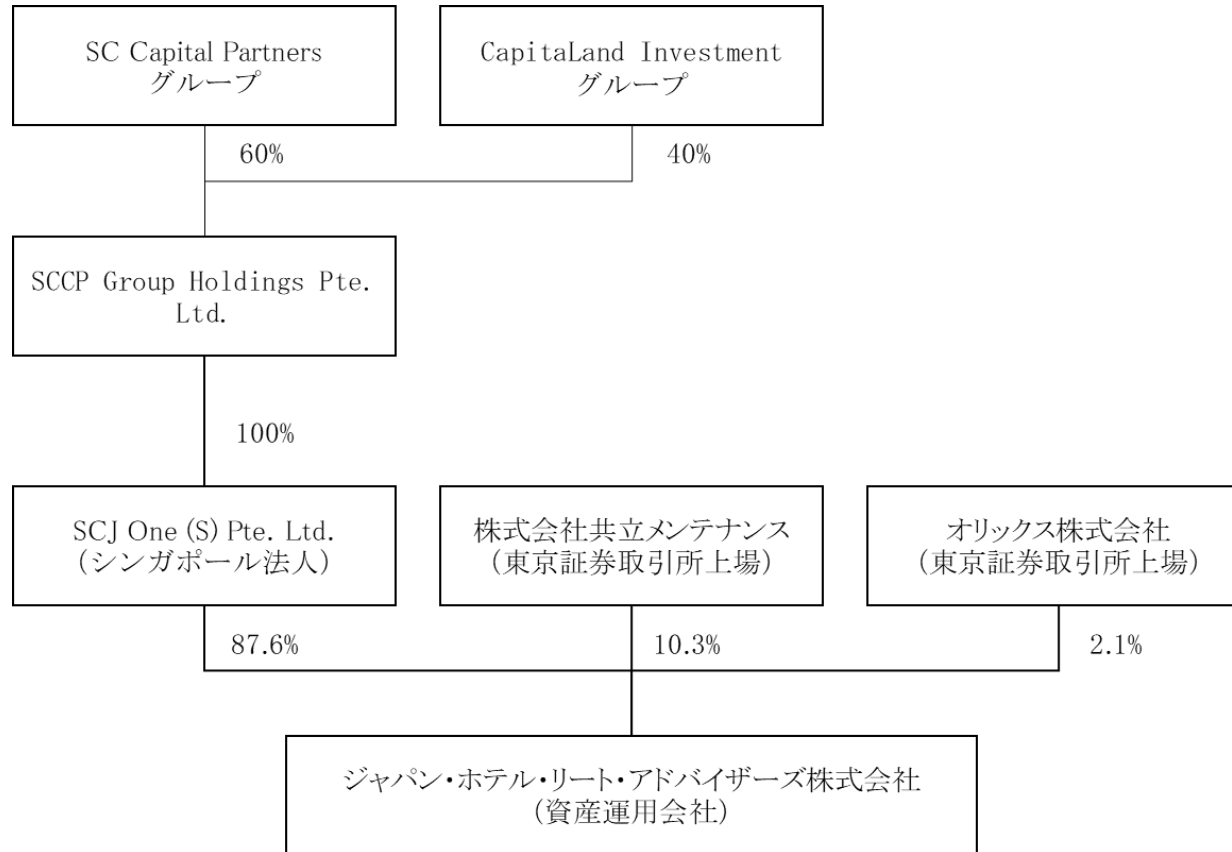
SC Capital Partners
グループ

CapitaLand Investment
グループ

60%

40%

SCCP Group Holdings Pte. Ltd.

100%

SCJ One (S) Pte. Ltd.
（シンガポール法人）

株式会社共立メンテナンス
（東京証券取引所上場）

オリックス株式会社
（東京証券取引所上場）

87.6%

10.3%

2.1%

ジャパン・ホテル・リート・アドバイザーズ株式会社
（資産運用会社）